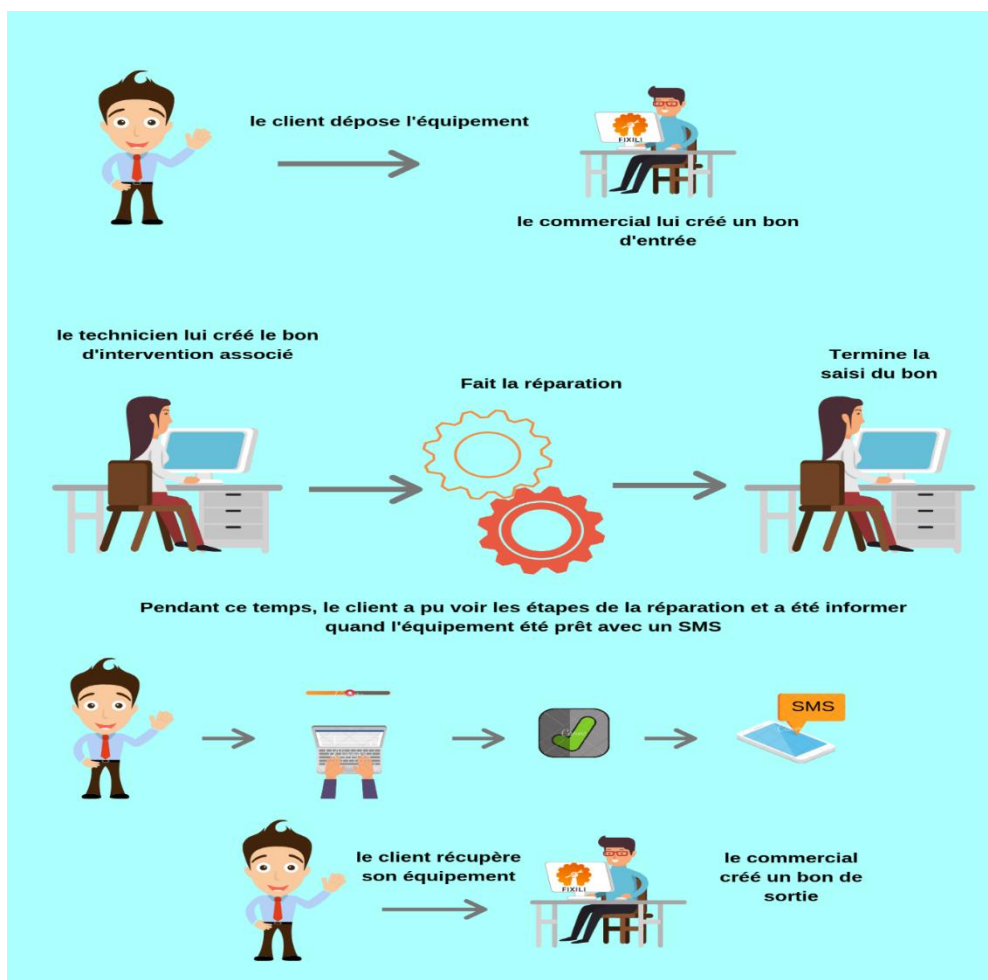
le client dépose l'équipement

FIXILI

le commercial lui créé un bon d'entrée

le technicien lui créé le bon d'intervention associé

Fait la réparation

Termine la saisi du bon

Pendant ce temps, le client a pu voir les étapes de la réparation et a été informer quand l'équipement été prêt avec un SMS

SMS

le client récupère son équipement

FIXILI

le commercial créé un bon de sortie